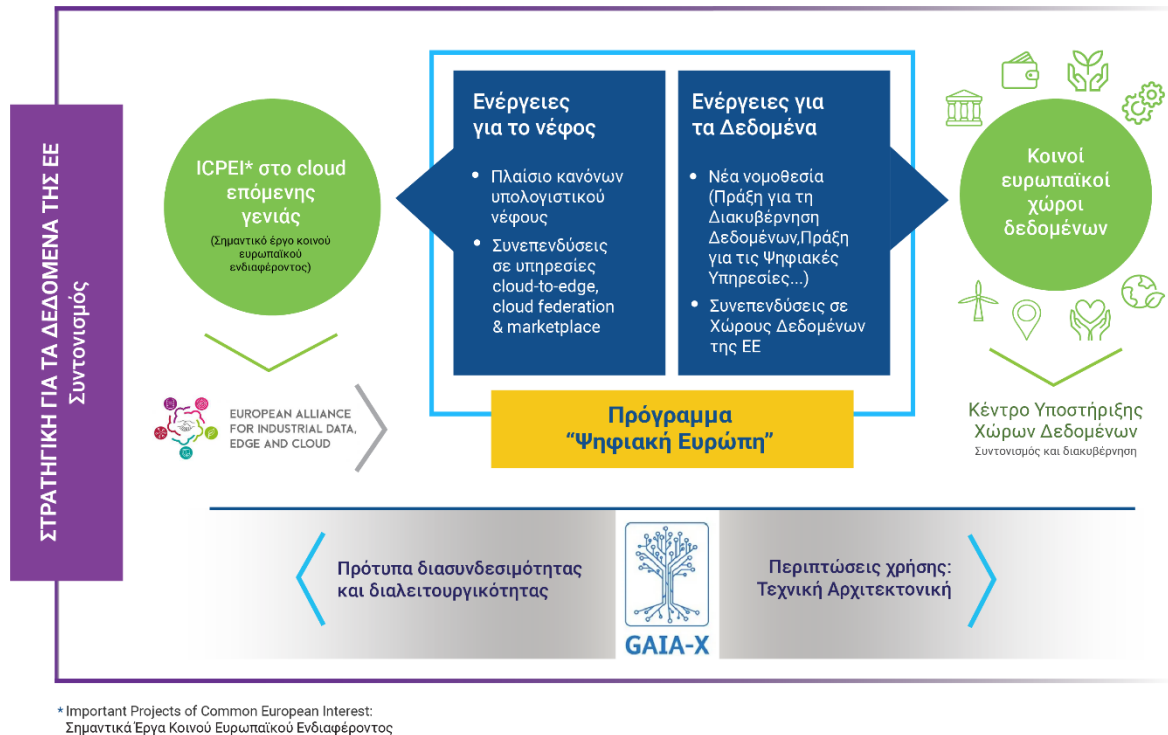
ΣΤΡΑΤΗΓΙΚΗ ΓΙΑ ΤΑ ΔΕΔΟΜΕΝΑ ΤΗΣ ΕΕ
Συντονισμός

ICPEI* στο cloud επόμενης γενιάς
(Σημαντικό έργο κοινού ευρωπαϊκού ενδιαφέροντος)

EUROPEAN ALLIANCE FOR INDUSTRIAL DATA, EDGE AND CLOUD

Ενέργειες για το νέφος
• Πλαίσιο κανόνων υπολογιστικού νέφους
• Συνεπενδύσεις σε υπηρεσίες cloud-to-edge, cloud federation & marketplace

Ενέργειες για τα Δεδομένα
• Νέα νομοθεσία (Πράξη για τη Διακυβέρνηση Δεδομένων,Πράξη για τις Ψηφιακές Υπηρεσίες...)
• Συνεπενδύσεις σε Χώρους Δεδομένων της ΕΕ

Πρόγραμμα “Ψηφιακή Ευρώπη”

Κοινοί ευρωπαϊκοί χώροι δεδομένων

Κέντρο Υποστήριξης Χώρων Δεδομένων
Συντονισμός και διακυβέρνηση

Πρότυπα διασυνδεσιμότητας και διαλειτουργικότητας

GAIA-X

Περιπτώσεις χρήσης: Τεχνική Αρχιτεκτονική

* Important Projects of Common European Interest: Σημαντικά Έργα Κοινού Ευρωπαϊκού Ενδιαφέροντος